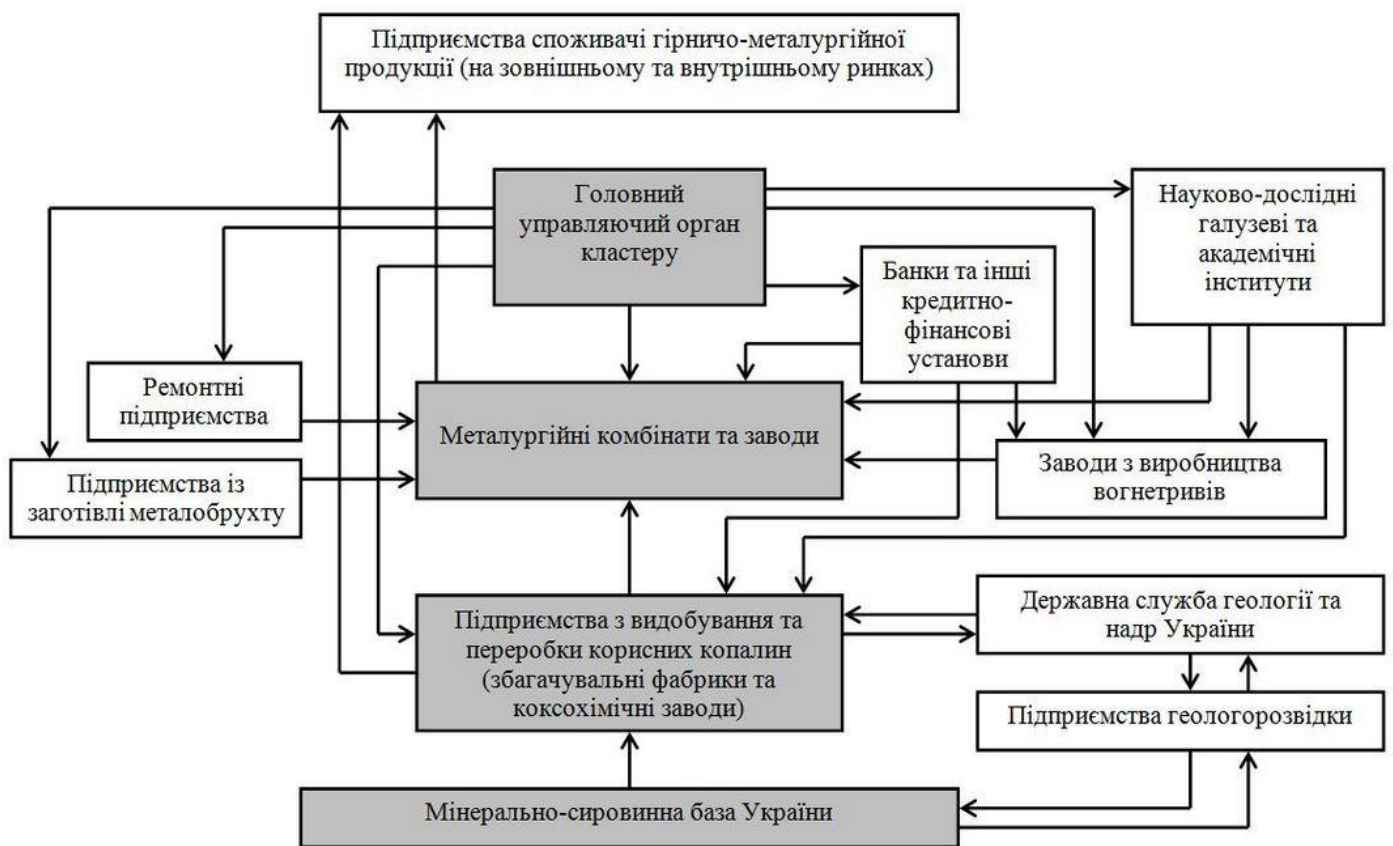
Підприємства споживачі гірничо-металургійної продукції (на зовнішньому та внутрішньому ринках)

Головний управляючий орган кластеру

Науково-дослідні галузеві та академічні інститути

Банки та інші кредитно-фінансові установи

Ремонтні підприємства

Металургійні комбінати та заводи

Підприємства із заготівлі металобрухту

Заводи з виробництва вогнетривів

Підприємства з видобування та переробки корисних копалин (збагачувальні фабрики та коксохімічні заводи)

Державна служба геології та надр України

Підприємства геологорозвідки

Мінерально-сировинна база України